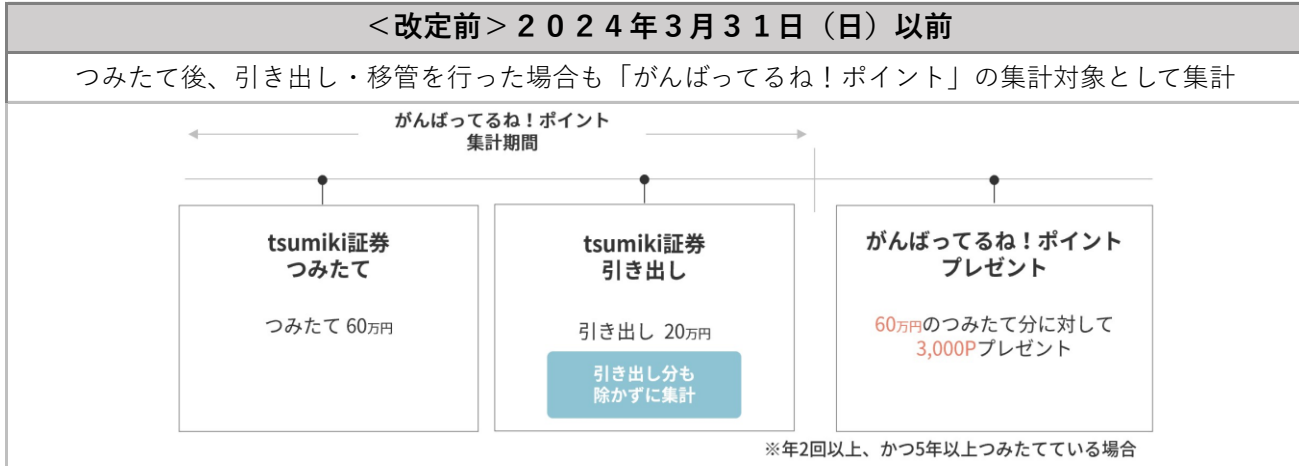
＜改定前＞２０２４年３月３１日（日）以前

つみたて後、引き出し・移管を行った場合も「がんばってるね！ポイント」の集計対象として集計

がんばってるね！ポイント
集計期間

tsumiki証券
つみたて

つみたて 60万円

tsumiki証券
引き出し

引き出し 20万円

引き出し分も
除かずに集計

がんばってるね！ポイント
プレゼント

60万円のつみたて分に対して
3,000Pプレゼント

※年2回以上、かつ5年以上つみたてている場合